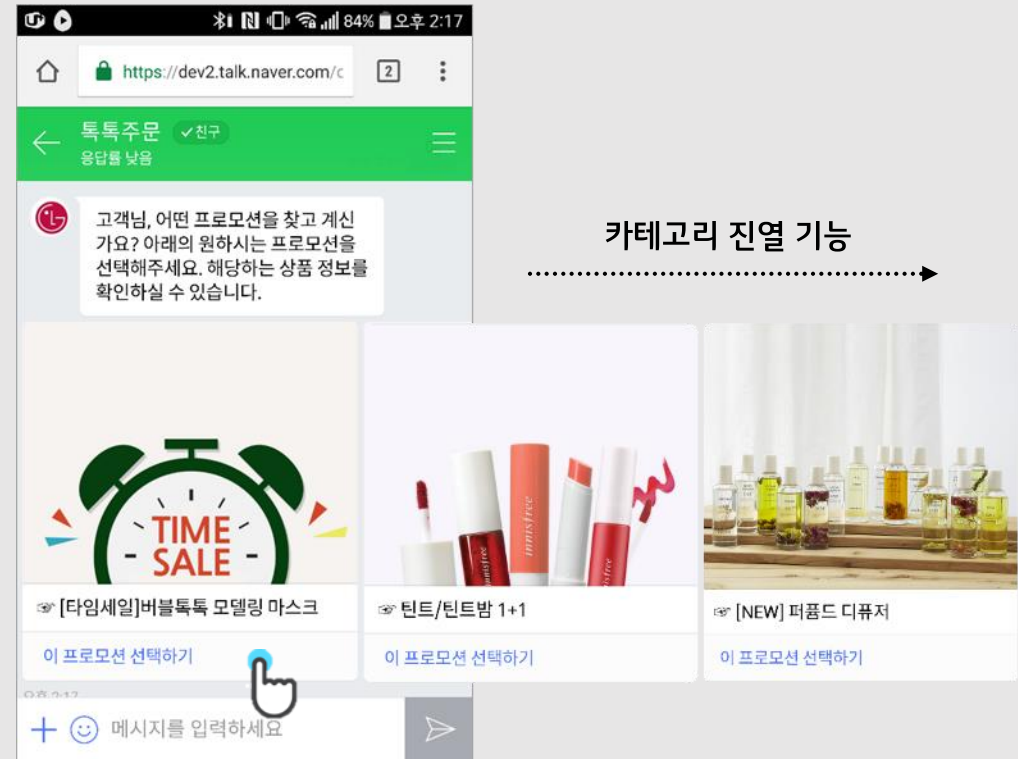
84% 오후 2:17

https://dev2.talk.naver.com/c

2

톡톡주문 ✓친구
응답률 낮음

LG

고객님, 어떤 프로모션을 찾고 계신가요? 아래의 원하시는 프로모션을 선택해주세요. 해당하는 상품 정보를 확인하실 수 있습니다.

카테고리 진열 기능

TIME SALE

☞ [타임세일]버블톡톡 모델링 마스크
이 프로모션 선택하기

innisfree

☞ 틴트/틴트밤 1+1
이 프로모션 선택하기

☞ [NEW] 퍼퓸드 디퓨저
이 프로모션 선택하기

오후 2:17

메시지를 입력하세요